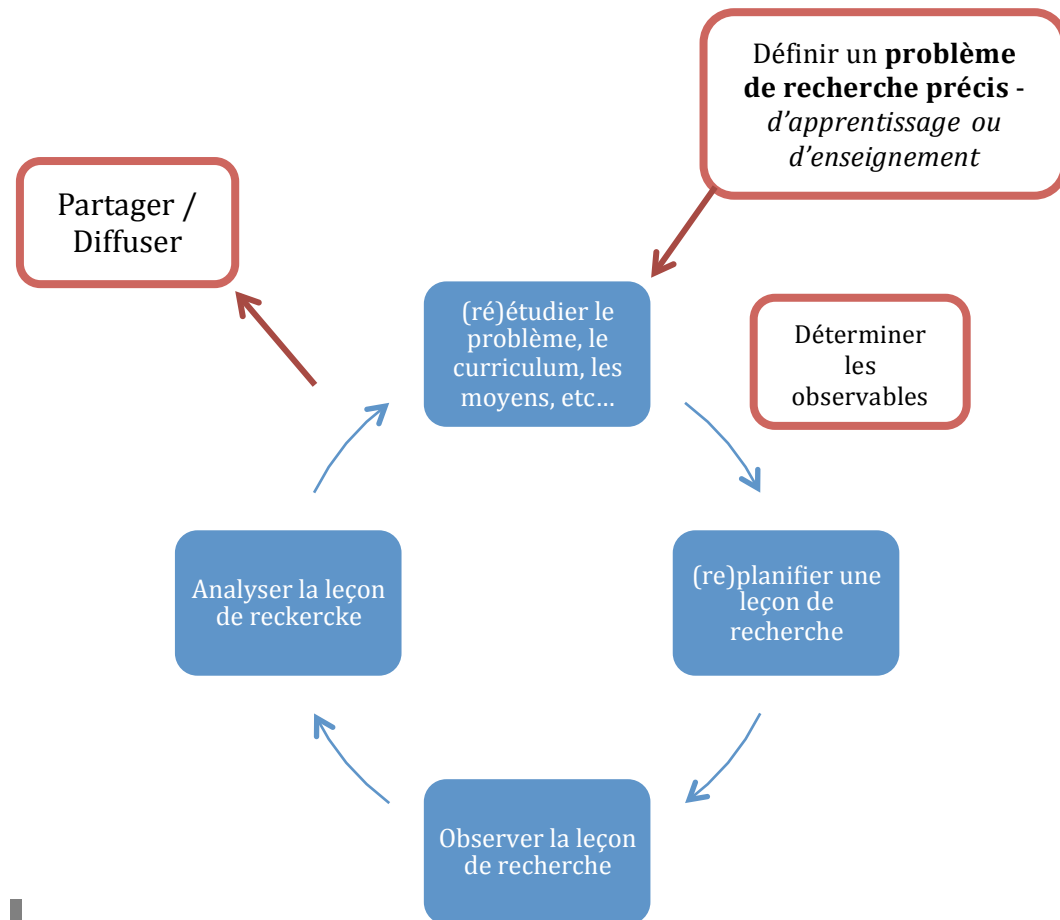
Définir un **problème de recherche précis** - *d'apprentissage ou d'enseignement*

Partager / Diffuser

(ré)étudier le problème, le curriculum, les moyens, etc…

Déterminer les observables

(re)planifier une leçon de recherche

Observer la leçon de recherche

Analyser la leçon de reckercke